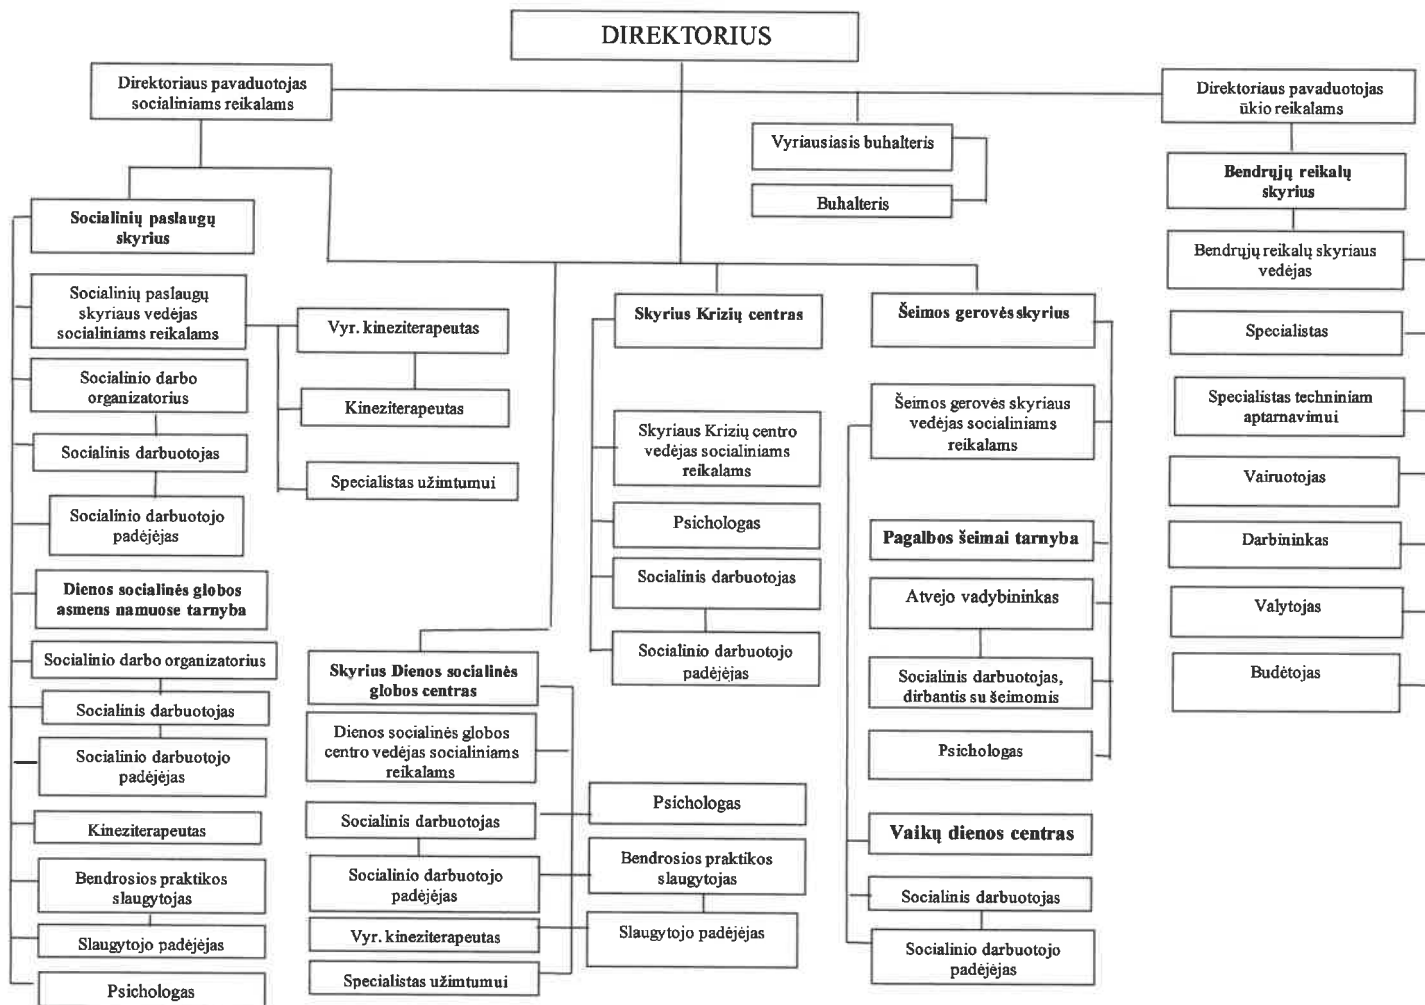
DIREKTORIUS

Direktoriaus pavaduotojas socialiniams reikalams

Vyriausiasis buhalteris

Buhalteris

Direktoriaus pavaduotojas ūkio reikalams

Bendrųjų reikalų skyrius

Bendrųjų reikalų skyriaus vedėjas

Specialistas

Specialistas techniniam aptarnavimui

Vairuotojas

Darbininkas

Valytojas

Budėtojas

Socialinių paslaugų skyrius

Socialinių paslaugų skyriaus vedėjas socialiniams reikalams

Vyr. kineziterapeutas

Kineziterapeutas

Specialistas užimtumui

Socialinio darbo organizatorius

Socialinis darbuotojas

Socialinio darbuotojo padėjėjas

Dienos socialinės globos asmens namuose tarnyba

Socialinio darbo organizatorius

Socialinis darbuotojas

Socialinio darbuotojo padėjėjas

Kineziterapeutas

Bendrosios praktikos slaugytojas

Slaugytojo padėjėjas

Psichologas

Skyrius Krizių centras

Skyriaus Krizių centro vedėjas socialiniams reikalams

Psichologas

Socialinis darbuotojas

Socialinio darbuotojo padėjėjas

Skyrius Dienos socialinės globos centras

Dienos socialinės globos centro vedėjas socialiniams reikalams

Socialinis darbuotojas

Socialinio darbuotojo padėjėjas

Vyr. kineziterapeutas

Specialistas užimtumui

Psichologas

Bendrosios praktikos slaugytojas

Slaugytojo padėjėjas

Šeimos gerovės skyrius

Šeimos gerovės skyriaus vedėjas socialiniams reikalams

Pagalbos šeimai tarnyba

Atvejo vadybininkas

Socialinis darbuotojas, dirbantis su šeimomis

Psichologas

Vaikų dienos centras

Socialinis darbuotojas

Socialinio darbuotojo padėjėjas